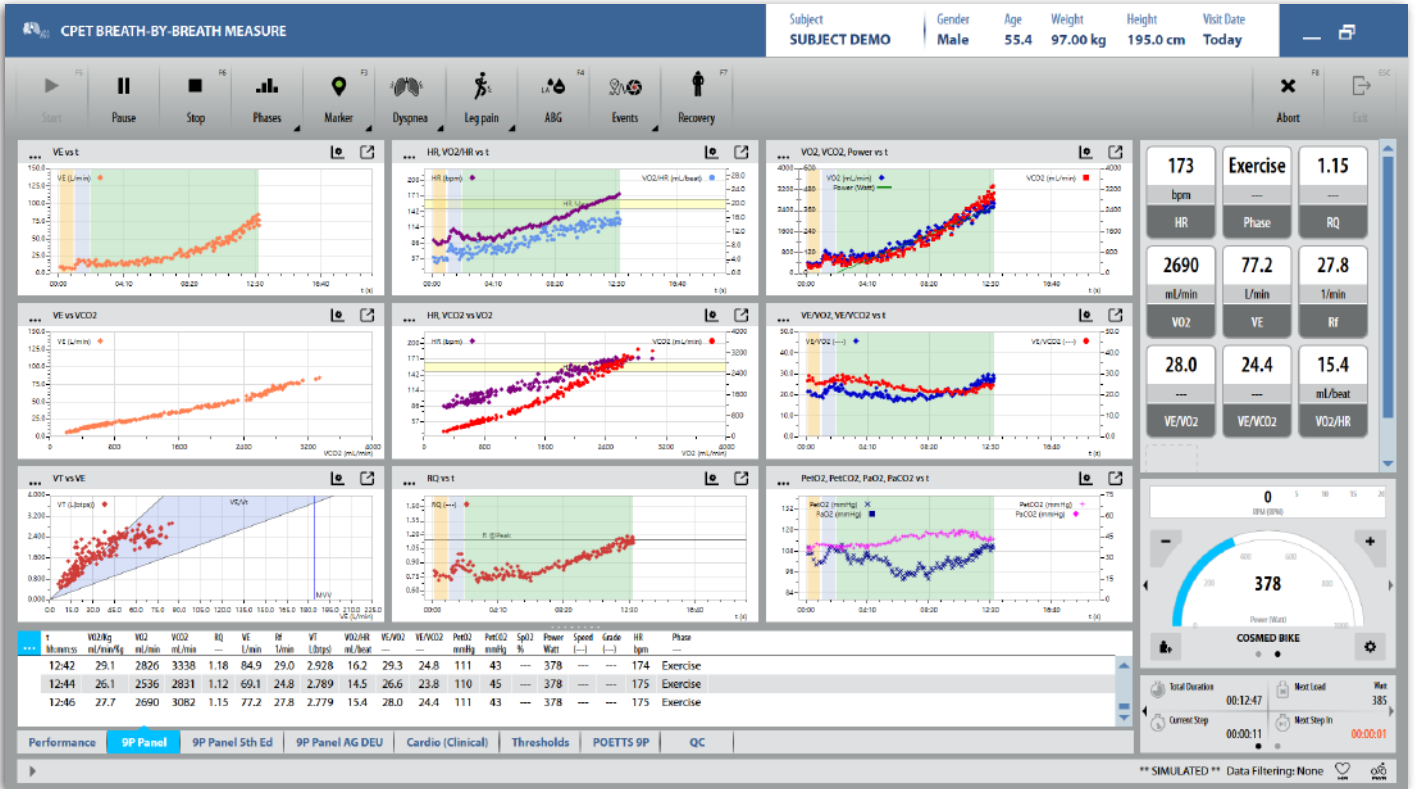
CPET BREATH-BY-BREATH MEASURE

| Subject | Gender | Age | Weight | Height | Visit Date |
|---|---|---|---|---|---|
| SUBJECT DEMO | Male | 55.4 | 97.00 kg | 195.0 cm | Today |

Start Pause Stop Phases Marker Dyspnea Leg pain ABG Events Recovery Abort Exit

VE vs t
VE (L/min)
150.0 125.0 100.0 75.0 50.0 25.0 0.0
00:00 04:10 08:20 12:30 16:40 t (s)

HR, VO2/HR vs t
HR (bpm) VO2/HR (mL/beat)
200 171 143 114 86 57
28.0 24.0 20.0 16.0 12.0 8.0 4.0 0.0
00:00 04:10 08:20 12:30 16:40 t (s)

VO2, VCO2, Power vs t
VO2 (mL/min) VCO2 (mL/min) Power (Watt)
4000 3200 2400 1600 800 0
00:00 04:10 08:20 12:30 16:40 t (s)

VE vs VCO2
VE (L/min)
150.0 125.0 100.0 75.0 50.0 25.0 0.0
0 800 1600 2400 3200 4000 VCO2 (mL/min)

HR, VCO2 vs VO2
HR (bpm) VCO2 (mL/min)
200 171 142 114 85 57
4000 3200 2400 1600 800 0
0 800 1600 2400 3200 4000 VO2 (mL/min)

VE/VO2, VE/VCO2 vs t
VE/VO2 (---) VE/VCO2 (---)
50.0 40.0 30.0 20.0 10.0 0.0
00:00 04:10 08:20 12:30 16:40 t (s)

VT vs VE
VT (L(btps)) VE/Vt MVV
4.000 3.200 2.400 1.600 0.800 0.000
0.0 15.0 30.0 45.0 60.0 75.0 90.0 105.0 120.0 135.0 150.0 165.0 180.0 195.0 210.0 225.0 VE (L/min)

RQ vs t
RQ (---) R @Peak
1.50 1.35 1.20 1.05 0.90 0.75 0.60
00:00 04:10 08:20 12:30 t (s)

PetO2, PetCO2, PaO2, PaCO2 vs t
PetO2 (mmHg) PaO2 (mmHg) PetCO2 (mmHg) PaCO2 (mmHg)
132 120 108 96 84
75 60 45 30 15 0
00:00 04:10 08:20 12:30 16:40 t (s)

| t hh:mm:ss | VO2/Kg mL/min/Kg | VO2 mL/min | VCO2 mL/min | RQ --- | VE L/min | Rf 1/min | VT L(btps) | VO2/HR mL/beat | VE/VO2 --- | VE/VCO2 --- | PetO2 mmHg | PetCO2 mmHg | SpO2 % | Power Watt | Speed (---) | Grade (---) | HR bpm | Phase |
|---|---|---|---|---|---|---|---|---|---|---|---|---|---|---|---|---|---|---|
| 12:42 | 29.1 | 2826 | 3338 | 1.18 | 84.9 | 29.0 | 2.928 | 16.2 | 29.3 | 24.8 | 111 | 43 | --- | 378 | --- | --- | 174 | Exercise |
| 12:44 | 26.1 | 2536 | 2831 | 1.12 | 69.1 | 24.8 | 2.789 | 14.5 | 26.6 | 23.8 | 110 | 45 | --- | 378 | --- | --- | 175 | Exercise |
| 12:46 | 27.7 | 2690 | 3082 | 1.15 | 77.2 | 27.8 | 2.779 | 15.4 | 28.0 | 24.4 | 111 | 43 | --- | 378 | --- | --- | 175 | Exercise |

Performance 9P Panel 9P Panel 5th Ed 9P Panel AG DEU Cardio (Clinical) Thresholds POETTS 9P QC

173 bpm HR
Exercise --- Phase
1.15 --- RQ
2690 mL/min VO2
77.2 L/min VE
27.8 1/min Rf
28.0 --- VE/VO2
24.4 --- VE/VCO2
15.4 mL/beat VO2/HR

0 RPM (RPM)
5 10 15 20
200 400 600
378
Power (Watt)
COSMED BIKE

Total Duration 00:12:47
Next Load Watt 385
Current Step 00:00:11
Next Step In 00:00:01

** SIMULATED ** Data Filtering: None